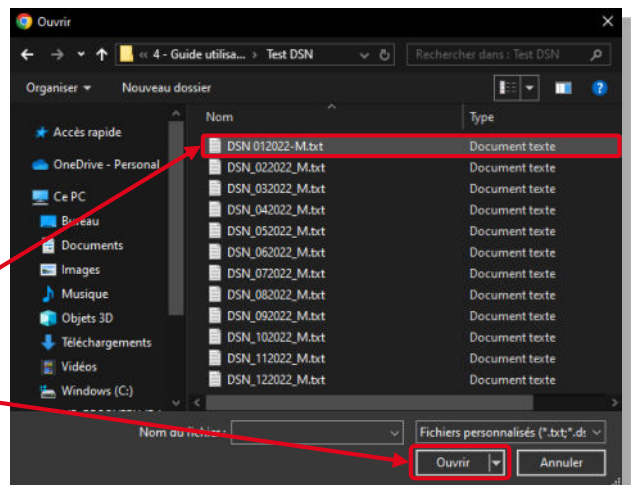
Ouvrir

« 4 - Guide utilisa... › Test DSN

Rechercher dans : Test DSN

Organiser ▾ Nouveau dossier

Accès rapide
OneDrive - Personal
Ce PC
Bureau
Documents
Images
Musique
Objets 3D
Téléchargements
Vidéos
Windows (C:)

| Nom | Type |
|---|---|
| DSN 012022-M.txt | Document texte |
| DSN_022022_M.txt | Document texte |
| DSN_032022_M.txt | Document texte |
| DSN_042022_M.txt | Document texte |
| DSN_052022_M.txt | Document texte |
| DSN_062022_M.txt | Document texte |
| DSN_072022_M.txt | Document texte |
| DSN_082022_M.txt | Document texte |
| DSN_092022_M.txt | Document texte |
| DSN_102022_M.txt | Document texte |
| DSN_112022_M.txt | Document texte |
| DSN_122022_M.txt | Document texte |

Nom du fichier :

Fichiers personnalisés (*.txt;*.ds

Ouvrir

Annuler